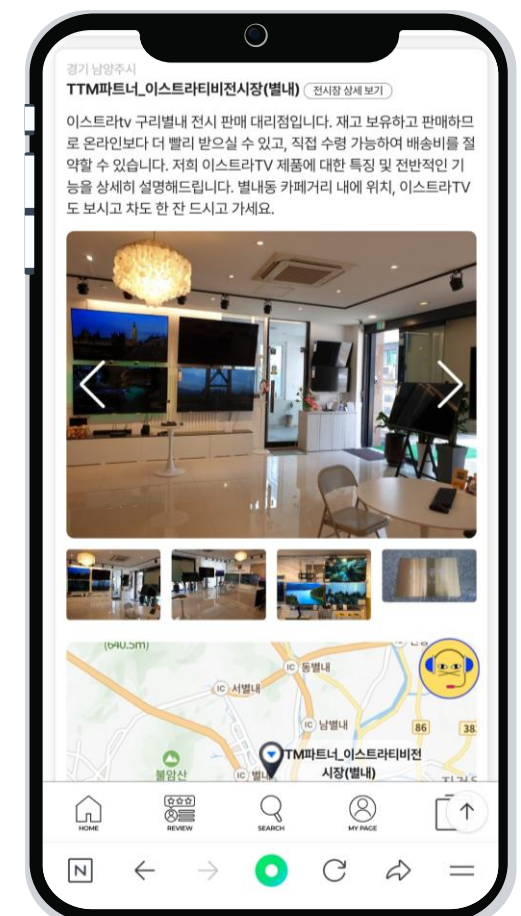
경기 남양주시

TTM파트너_이스트라티비전시장(별내) 전시장 상세 보기

이스트라tv 구리별내 전시 판매 대리점입니다. 재고 보유하고 판매하므로 온라인보다 더 빨리 받으실 수 있고, 직접 수령 가능하여 배송비를 절약할 수 있습니다. 저희 이스트라TV 제품에 대한 특징 및 전반적인 기능을 상세히 설명해드립니다. 별내동 카페거리 내에 위치, 이스트라TV도 보시고 차도 한 잔 드시고 가세요.

(640.5m)
IC 동별내
IC 서별내
IC 남별내
86
38
불암산
IC 별내
TTM파트너_이스트라티비전시장(별내)

HOME
REVIEW
SEARCH
MY PAGE

N